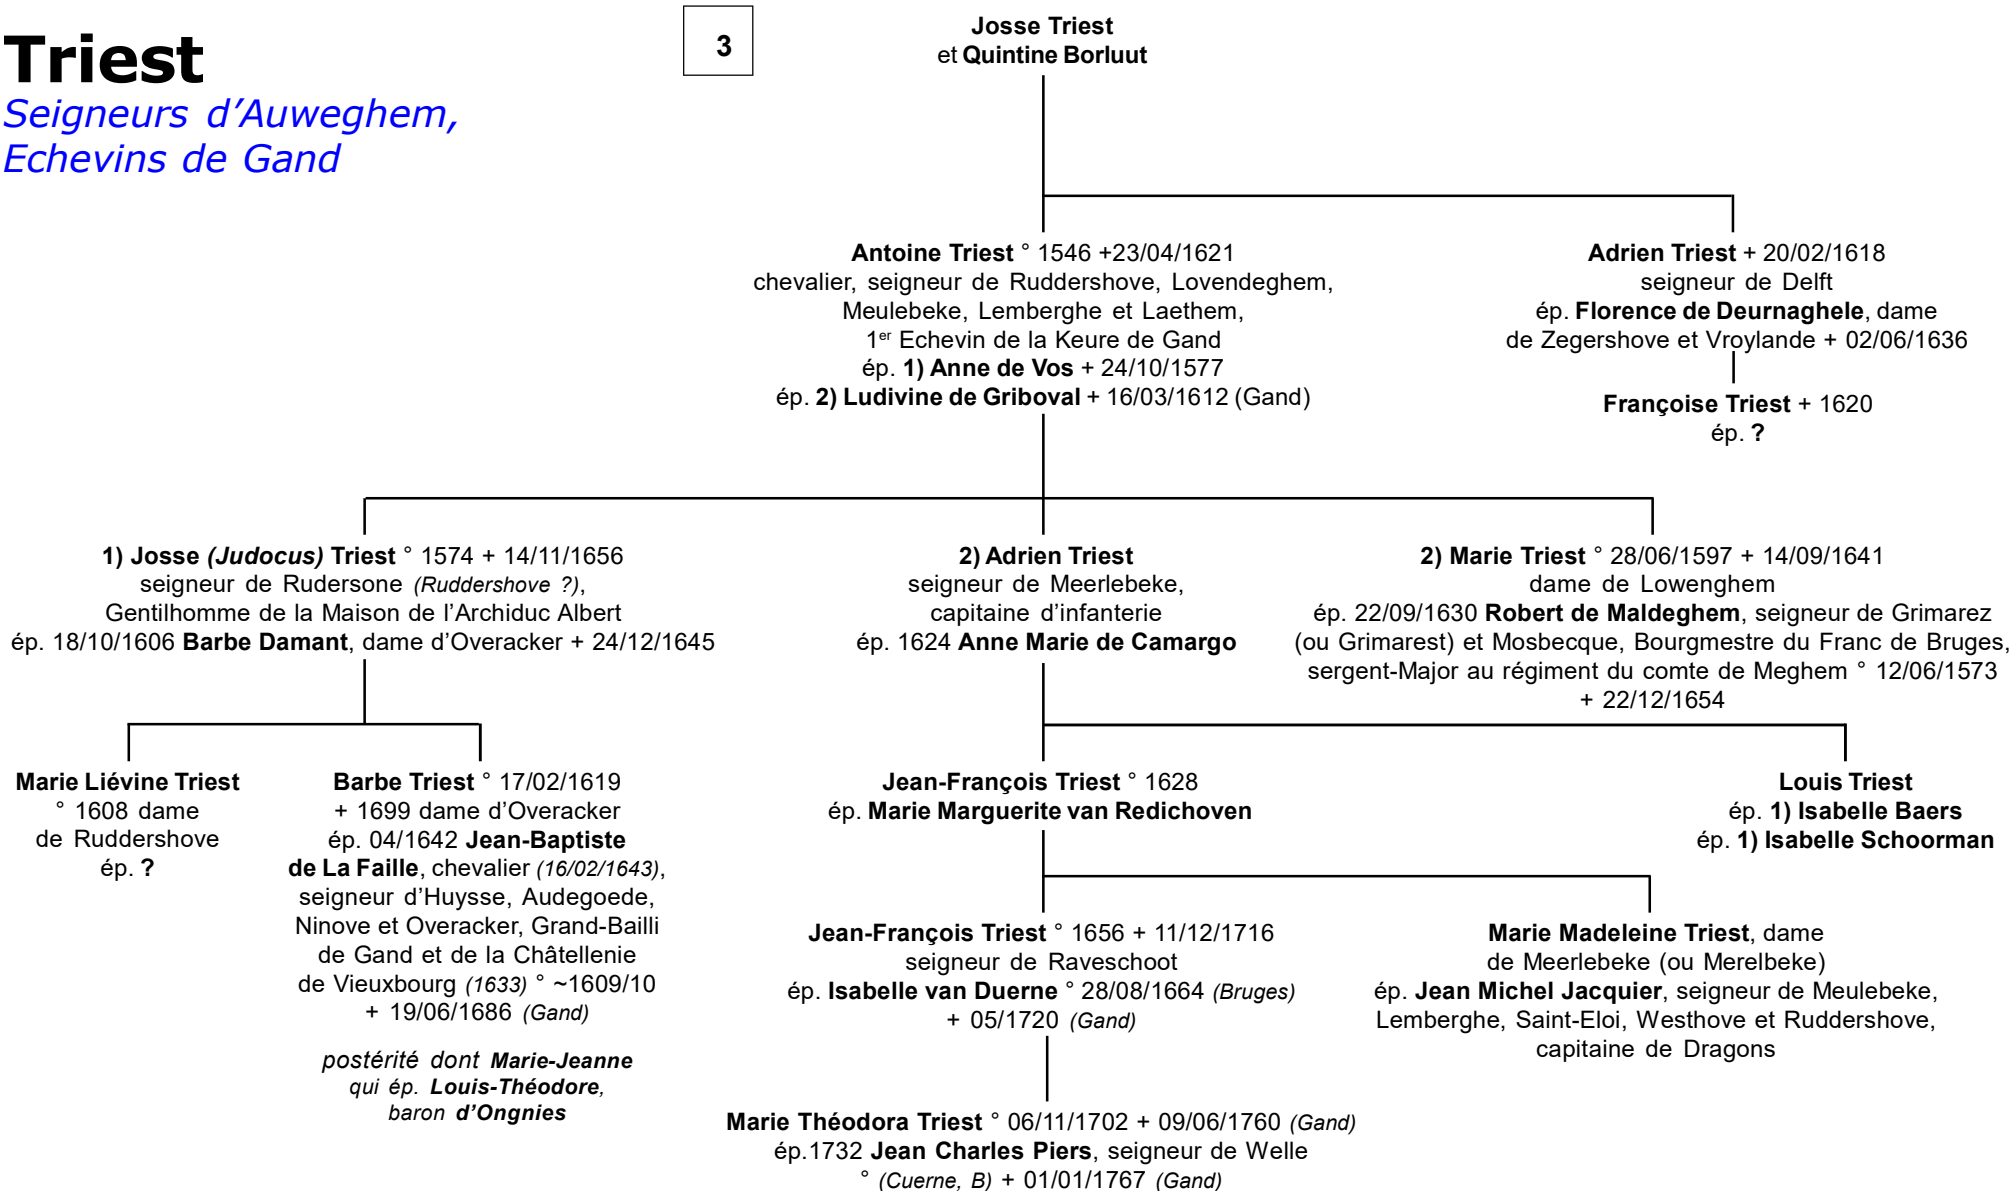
Triest
Seigneurs d'Auweghem,
Echevins de Gand

3

Josse Triest
et Quintine Borluut

Antoine Triest ° 1546 +23/04/1621
chevalier, seigneur de Ruddershove, Lovendeghem, Meulebeke, Lemberghe et Laethem,
$1^{er}$ Echevin de la Keure de Gand
ép. 1) Anne de Vos + 24/10/1577
ép. 2) Ludivine de Griboval + 16/03/1612 (Gand)

Adrien Triest + 20/02/1618
seigneur de Delft
ép. Florence de Deurnaghele, dame de Zegershove et Vroylande + 02/06/1636

Françoise Triest + 1620
ép. ?

1) Josse (Judocus) Triest ° 1574 + 14/11/1656
seigneur de Rudersone (Ruddershove ?),
Gentilhomme de la Maison de l'Archiduc Albert
ép. 18/10/1606 Barbe Damant, dame d'Overacker + 24/12/1645

2) Adrien Triest
seigneur de Meerlebeke,
capitaine d'infanterie
ép. 1624 Anne Marie de Camargo

2) Marie Triest ° 28/06/1597 + 14/09/1641
dame de Lowenghem
ép. 22/09/1630 Robert de Maldeghem, seigneur de Grimarez (ou Grimarest) et Mosbecque, Bourgmestre du Franc de Bruges, sergent-Major au régiment du comte de Meghem ° 12/06/1573 + 22/12/1654

Marie Liévine Triest
° 1608 dame
de Ruddershove
ép. ?

Barbe Triest ° 17/02/1619
+ 1699 dame d'Overacker
ép. 04/1642 Jean-Baptiste de La Faille, chevalier (16/02/1643), seigneur d'Huysse, Audegoede, Ninove et Overacker, Grand-Bailli de Gand et de la Châtellenie de Vieuxbourg (1633) ° ~1609/10
+ 19/06/1686 (Gand)

postérité dont Marie-Jeanne qui ép. Louis-Théodore, baron d'Ongnies

Jean-François Triest ° 1628
ép. Marie Marguerite van Redichoven

Louis Triest
ép. 1) Isabelle Baers
ép. 1) Isabelle Schoorman

Jean-François Triest ° 1656 + 11/12/1716
seigneur de Raveschoot
ép. Isabelle van Duerne ° 28/08/1664 (Bruges)
+ 05/1720 (Gand)

Marie Madeleine Triest, dame de Meerlebeke (ou Merelbeke)
ép. Jean Michel Jacquier, seigneur de Meulebeke, Lemberghe, Saint-Eloi, Westhove et Ruddershove, capitaine de Dragons

Marie Théodora Triest ° 06/11/1702 + 09/06/1760 (Gand)
ép.1732 Jean Charles Piers, seigneur de Welle
° (Cuerne, B) + 01/01/1767 (Gand)